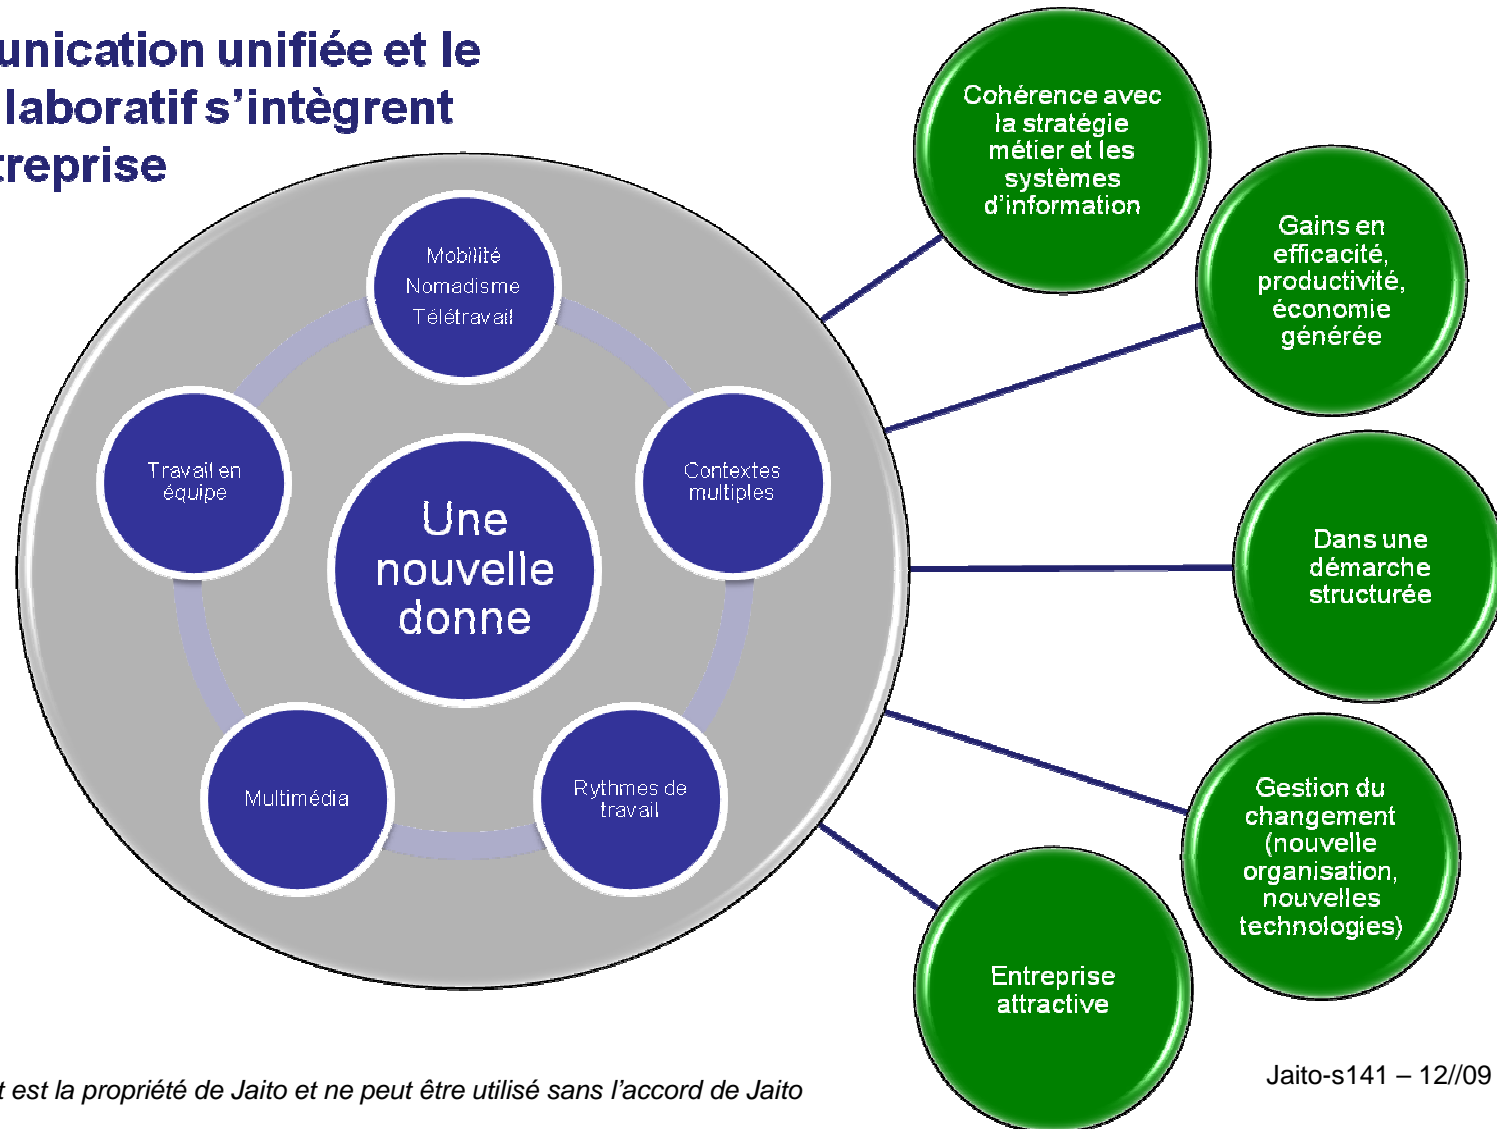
unication unifiée et le
laboratif s'intègrent
treprise

Mobilité
Nomadisme
Télétravail

Travail en équipe

Une nouvelle donne

Contextes multiples

Multimédia

Rythmes de travail

Cohérence avec la stratégie métier et les systèmes d'information

Gains en efficacité, productivité, économie générée

Dans une démarche structurée

Gestion du changement (nouvelle organisation, nouvelles technologies)

Entreprise attractive

t est la propriété de Jaito et ne peut être utilisé sans l'accord de Jaito

Jaito-s141 – 12//09